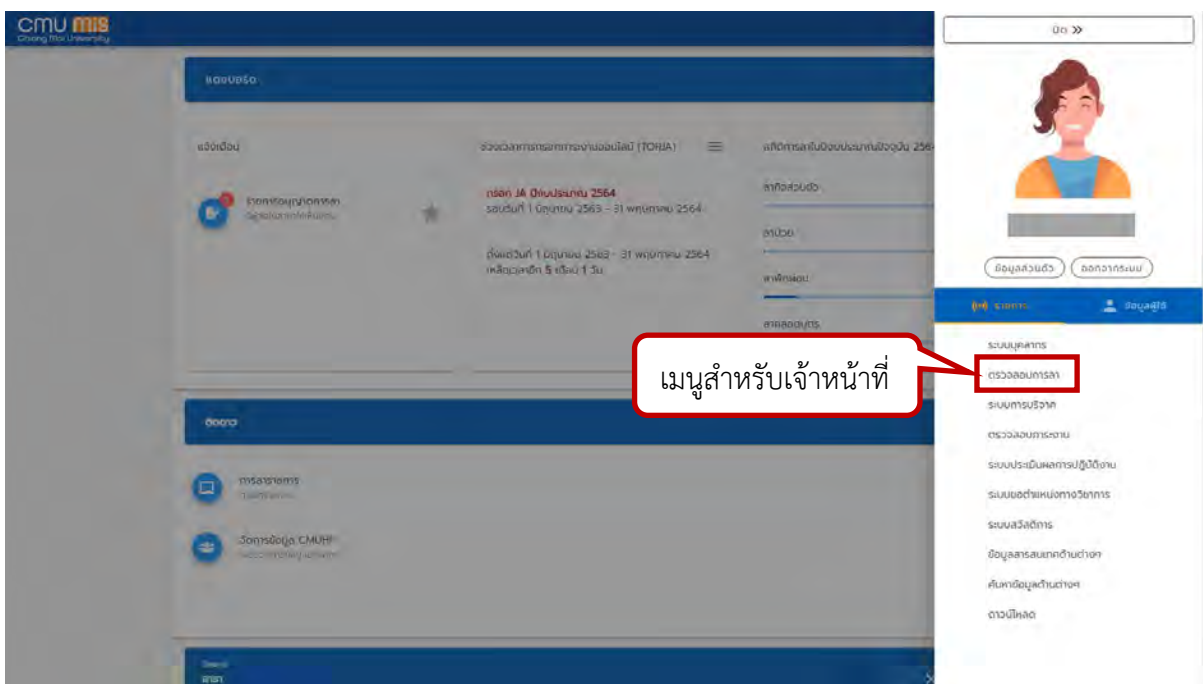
CMU MIS
Chiang Mai University

แดชบอร์ด

แจ้งเตือน

รายการข้อมูลการลา

ช่วงเวลาการกรอกภาระงานออนไลน์ (TOR/A)

กรอก JA ปีงบประมาณ 2564
รอบวันที่ 1 มิถุนายน 2563 - 31 พฤษภาคม 2564

ตั้งแต่วันที่ 1 มิถุนายน 2563 - 31 พฤษภาคม 2564
เหลือเวลาอีก 5 เดือน 1 วัน

สถิติการลาในปีงบประมาณปัจจุบัน 256

ลากิจส่วนตัว

ลาป่วย

ลาพักผ่อน

ลาคลอดบุตร

ข่าวสาร

การลาราชการ

จัดการข้อมูล CMUHR

ปิด >>

ข้อมูลส่วนตัว
ออกจากระบบ

ระบบงาน
ข้อมูลผู้ใช้

ระบบบุคลากร
ตรวจสอบการลา
ระบบการบริจาค
ตรวจสอบภาระงาน
ระบบประเมินผลการปฏิบัติงาน
ระบบขอตำแหน่งทางวิชาการ
ระบบสวัสดิการ
ข้อมูลสารสนเทศด้านต่างๆ
ค้นหาข้อมูลด้านต่างๆ
ดาวน์โหลด

เมนูสำหรับเจ้าหน้าที่